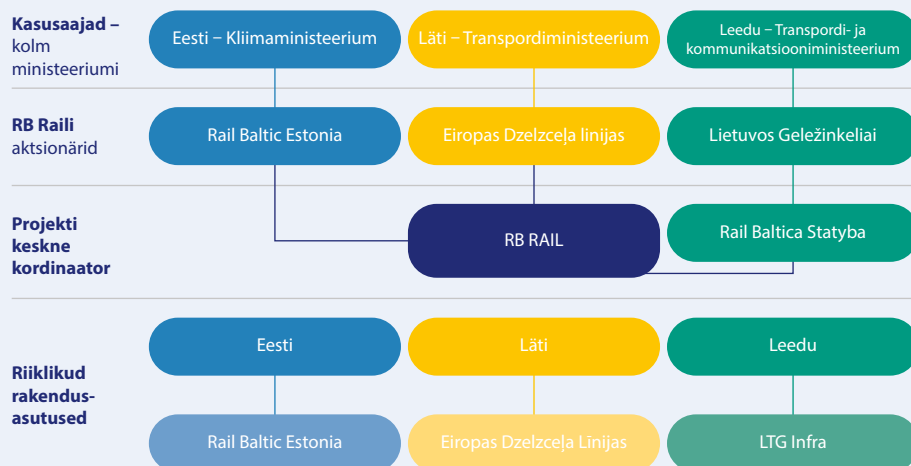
**Kasusaajad –** kolm ministeeriumi

Eesti – Kliimaministeerium

Läti – Transpordiministeerium

Leedu – Transpordi- ja kommunikatsiooniministeerium

**RB Raili** aktsionärid

Rail Baltic Estonia

Eiropas Dzelzceļa linijas

Lietuvos Geležinkeliai

**Projekti keskne kordinaator**

RB RAIL

Rail Baltica Statyba

**Riiklikud rakendusasutused**

Eesti

Läti

Leedu

Rail Baltic Estonia

Eiropas Dzelzceļa Līnijas

LTG Infra